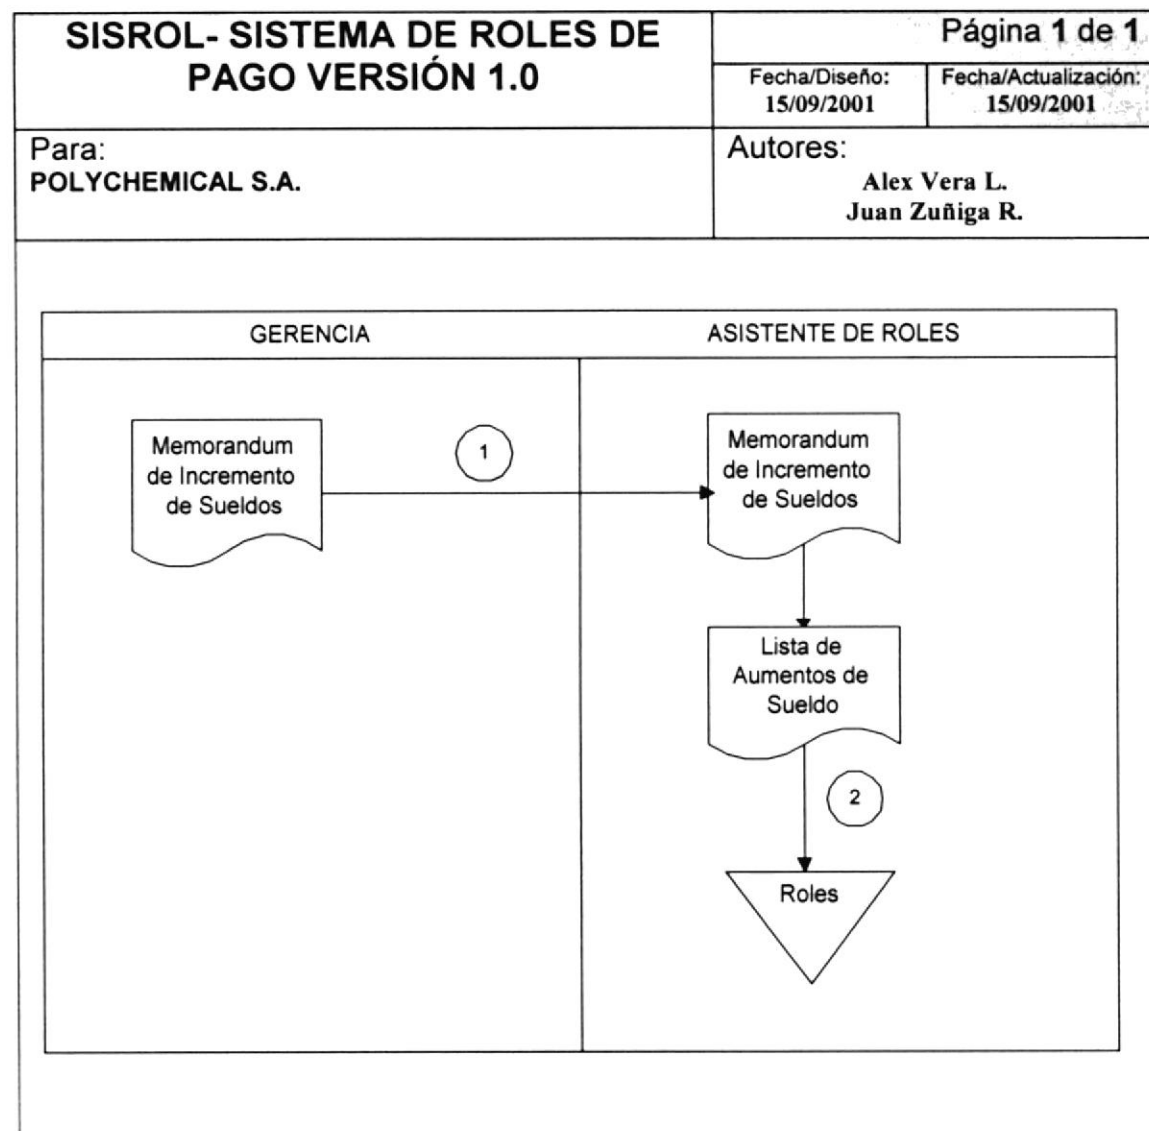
SISROL- SISTEMA DE ROLES DE PAGO VERSIÓN 1.0

Página 1 de 1

Fecha/Diseño: 15/09/2001

Fecha/Actualización: 15/09/2001

Para:
POLYCHEMICAL S.A.

Autores:
Alex Vera L.
Juan Zuñiga R.

GERENCIA

ASISTENTE DE ROLES

Memorandum de Incremento de Sueldos

1

Memorandum de Incremento de Sueldos

Lista de Aumentos de Sueldo

2

Roles